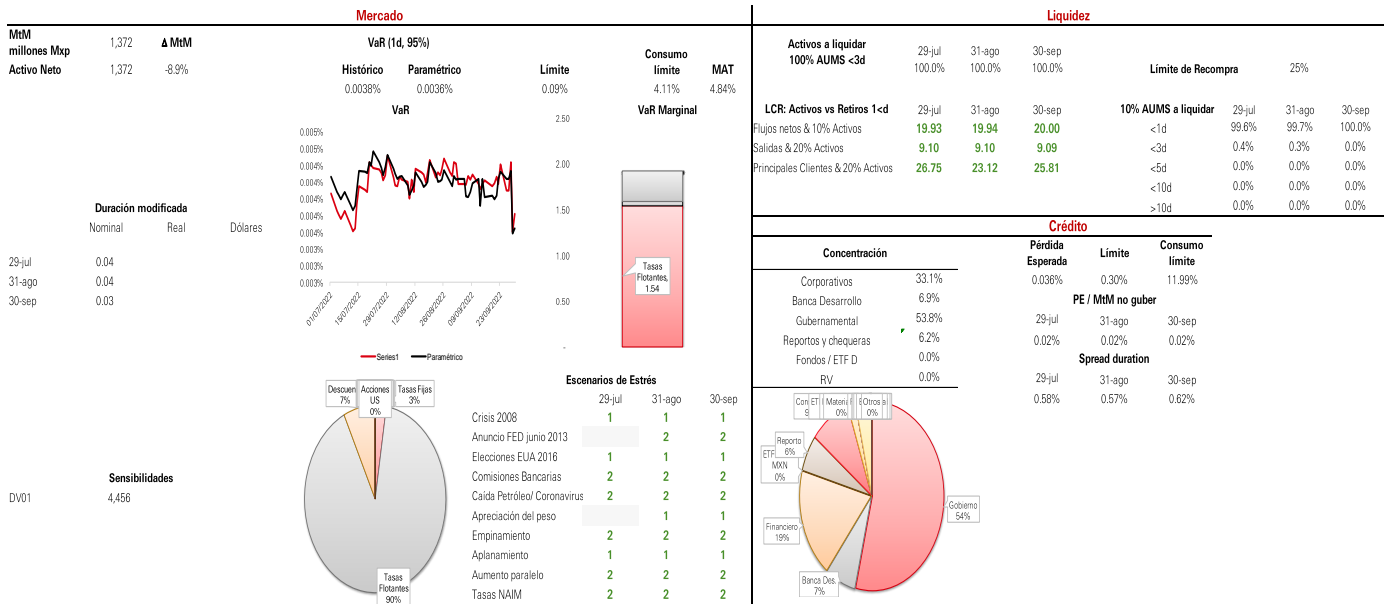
Mercado

MtM millones Mxp 1,372 Δ MtM
Activo Neto 1,372 -8.9%

VaR (1d, 95%)

| Histórico | Paramétrico | Límite | Consumo límite | MAT |
|---|---|---|---|---|
| 0.0038% | 0.0036% | 0.09% | 4.11% | 4.84% |

VaR

0.005%
0.005%
0.004%
0.004%
0.004%
0.004%
0.004%
0.003%
0.003%
0.003%

01/07/2022 15/07/2022 29/07/2022 12/08/2022 26/08/2022 09/09/2022 23/09/2022

Series1 Paramétrico

VaR Marginal

2.50
2.00
1.50
1.00
0.50

Tasas Flotantes, 1.54

Duración modificada

| | Nominal | Real | Dólares |
|---|---|---|---|
| 29-jul | 0.04 | | |
| 31-ago | 0.04 | | |
| 30-sep | 0.03 | | |

Descuen 7%
Acciones US 0%
Tasas Fijas 3%
Tasas Flotantes 90%

Sensibilidades
DV01 4,456

Escenarios de Estrés

| | 29-jul | 31-ago | 30-sep |
|---|---|---|---|
| Crisis 2008 | 1 | 1 | 1 |
| Anuncio FED junio 2013 | | 2 | 2 |
| Elecciones EUA 2016 | 1 | 1 | 1 |
| Comisiones Bancarias | 2 | 2 | 2 |
| Caída Petróleo/ Coronavirus | 2 | 2 | 2 |
| Apreciación del peso | | 1 | 1 |
| Empinamiento | 2 | 2 | 2 |
| Aplanamiento | 1 | 1 | 1 |
| Aumento paralelo | 2 | 2 | 2 |
| Tasas NAIM | 2 | 2 | 2 |

Liquidez

| Activos a liquidar 100% AUMS <3d | 29-jul | 31-ago | 30-sep |
|---|---|---|---|
| | 100.0% | 100.0% | 100.0% |

Límite de Recompra 25%

| LCR: Activos vs Retiros 1<d | 29-jul | 31-ago | 30-sep |
|---|---|---|---|
| Flujos netos & 10% Activos | 19.93 | 19.94 | 20.00 |
| Salidas & 20% Activos | 9.10 | 9.10 | 9.09 |
| Principales Clientes & 20% Activos | 26.75 | 23.12 | 25.81 |

| 10% AUMS a liquidar | 29-jul | 31-ago | 30-sep |
|---|---|---|---|
| <1d | 99.6% | 99.7% | 100.0% |
| <3d | 0.4% | 0.3% | 0.0% |
| <5d | 0.0% | 0.0% | 0.0% |
| <10d | 0.0% | 0.0% | 0.0% |
| >10d | 0.0% | 0.0% | 0.0% |

Crédito

| Concentración | |
|---|---|
| Corporativos | 33.1% |
| Banca Desarrollo | 6.9% |
| Gubernamental | 53.8% |
| Reportos y chequeras | 6.2% |
| Fondos / ETF D | 0.0% |
| RV | 0.0% |

| Pérdida Esperada | Límite | Consumo límite |
|---|---|---|
| 0.036% | 0.30% | 11.99% |

PE / MtM no guber

| 29-jul | 31-ago | 30-sep |
|---|---|---|
| 0.02% | 0.02% | 0.02% |

Spread duration

| 29-jul | 31-ago | 30-sep |
|---|---|---|
| 0.58% | 0.57% | 0.62% |

Con 9
ET
Materi 0%
Otros 0%
Reporto 6%
ETF MXN 0%
Financiero 19%
Banca Des. 7%
Gobierno 54%